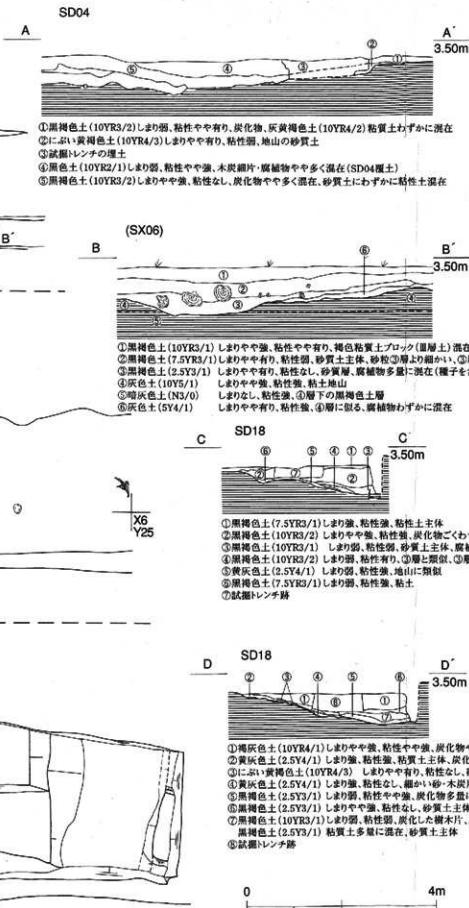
SD04

A

A´
3.50m

②
⑤ ④ ③

①黒褐色土(10YR3/2)しまり弱、粘性やや有り、炭化物、灰黄褐色土(10YR4/2)粘質土わずかに混在
②にぶい黄褐色土(10YR4/3)しまりやや有り、粘性弱、地山の砂質土
③試掘トレンチの埋土
④黒色土(10YR2/1)しまり弱、粘性やや強、木炭細片・腐植物やや多く混在(SD04覆土)
⑤黒褐色土(10YR3/2)しまりやや強、粘性なし、炭化物やや多く混在、砂質土にわずかに粘性土混在

B´

B

(SX06)

B´
3.50m

⑥
①
③ ④
② ⑤
②

①黒褐色土(10YR3/1) しまりやや強、粘性やや有り、褐色粘質土ブロック(巣層土)混在
②黒褐色土(7.5YR3/1) しまりやや有り、粘性弱、砂質土主体、砂粒③層より細かい、②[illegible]
③黒褐色土(2.5Y3/1) しまりやや有り、粘性なし、砂質層、腐植物多量に混在(種子を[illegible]
④灰色土(10Y5/1) しまりやや強、粘性強、粘土地山
⑤暗灰色土(N3/0) しまりなし、粘性強、④層下の黒褐色土層
⑥灰色土(5Y4/1) しまりやや有り、粘性強、④層に似る、腐植物わずかに混在

C

SD18

C´
3.50m

⑥ ⑤ ④ ① ③
⑦ ②

①黒褐色土(7.5YR3/1) しまり強、粘性強、粘性土主体
②黒褐色土(10YR3/2) しまりやや強、粘性弱、炭化物ごくわ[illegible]
③黒褐色土(10YR3/1) しまり弱、粘性弱、砂質土主体、腐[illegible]
④黒褐色土(10YR3/2) しまり弱、粘性有り、①層と類似、③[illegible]
⑤黄灰色土(2.5Y4/1) しまり弱、粘性強、地山に類似
⑥黒褐色土(7.5YR3/1) しまり弱、粘性強、粘土
⑦試掘トレンチ跡

X6
Y25

D

SD18

D´
3.50m

② ③ ④ ⑤ ⑥
① ⑧
⑦

①褐灰色土(10YR4/1) しまりやや強、粘性やや強、炭化物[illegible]
②黄灰色土(2.5Y4/1) しまり強、粘性強、粘質土主体、炭化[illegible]
③にぶい黄褐色土(10YR4/3) しまりやや有り、粘性なし、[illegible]
④黄灰色土(2.5Y4/1) しまり強、粘性なし、細かい砂・木炭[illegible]
⑤黒褐色土(2.5Y3/1) しまり弱、粘性やや強、炭化物多量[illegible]
⑥黒褐色土(2.5Y3/1) しまりやや強、粘性なし、砂質土主体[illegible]
⑦黒褐色土(10YR3/1) しまり弱、粘性弱、炭化した樹木片、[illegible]
黒褐色土(2.5Y3/1) 粘質土多量に混在、砂質土主体
⑧試掘トレンチ跡

0
4m